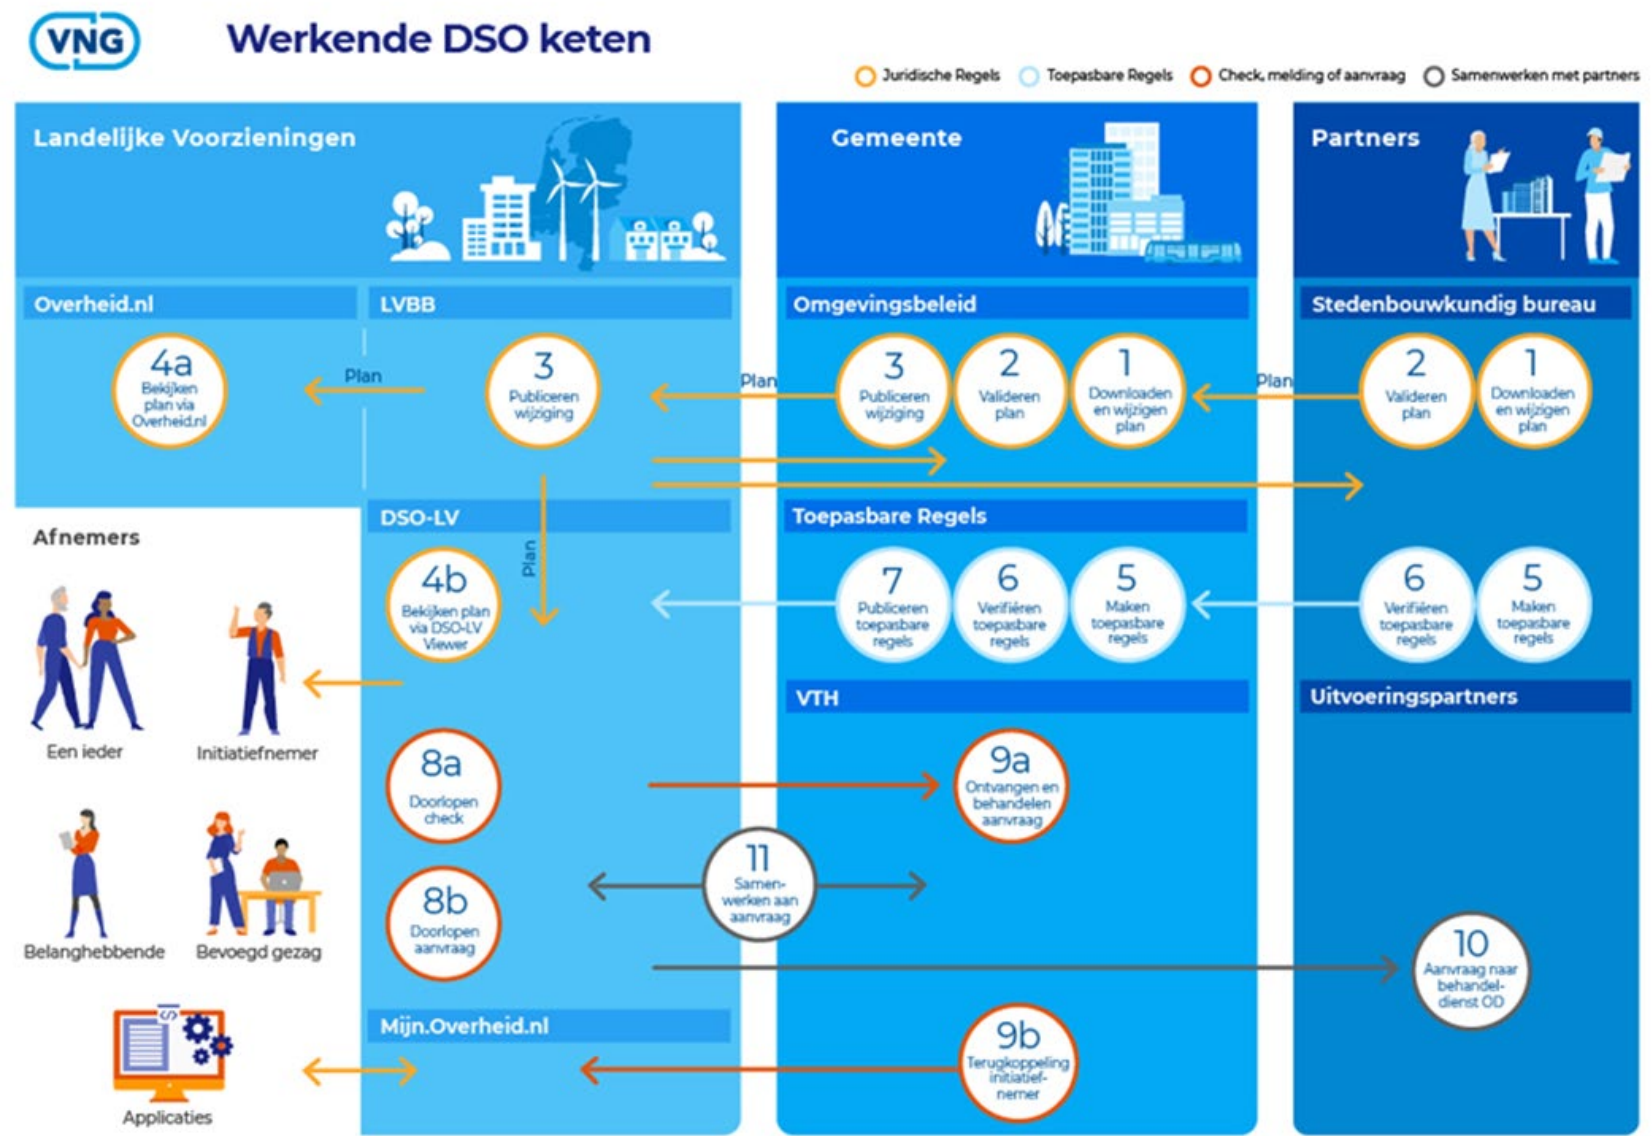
VNG

Werkende DSO keten

Juridische Regels   Toepasbare Regels   Check, melding of aanvraag   Samenwerken met partners

Landelijke Voorzieningen

Gemeente

Partners

Overheid.nl

LVBB

Omgevingsbeleid

Stedenbouwkundig bureau

4a Bekijken plan via Overheid.nl

Plan

3 Publiceren wijziging

Plan

3 Publiceren wijziging

2 Valideren plan

1 Downloaden en wijzigen plan

Plan

2 Valideren plan

1 Downloaden en wijzigen plan

Afnemers

DSO-LV

Toepasbare Regels

Plan

4b Bekijken plan via DSO-LV Viewer

7 Publiceren toepasbare regels

6 Verifiëren toepasbare regels

5 Maken toepasbare regels

6 Verifiëren toepasbare regels

5 Maken toepasbare regels

Een ieder

Initiatiefnemer

VTH

Uitvoeringspartners

8a Doorlopen check

9a Ontvangen en behandelen aanvraag

11 Samenwerken aan aanvraag

Belanghebbende

Bevoegd gezag

8b Doorlopen aanvraag

10 Aanvraag naar behandeldienst OD

Mijn.Overheid.nl

9b Terugkoppeling initiatiefnemer

Applicaties